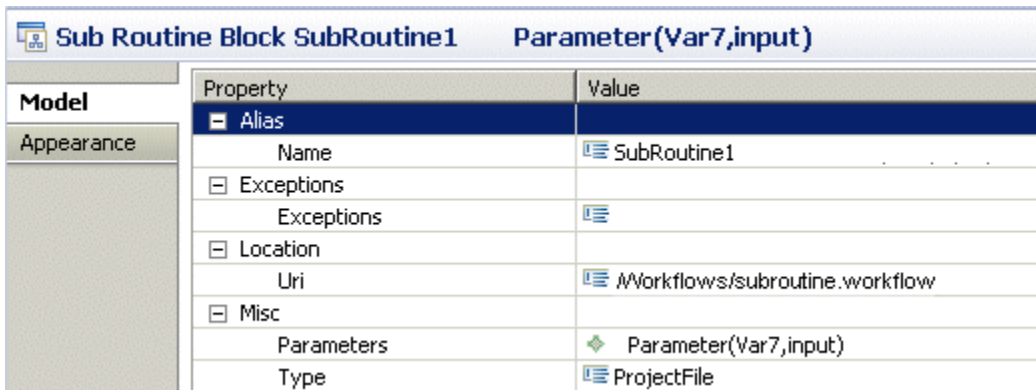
Sub Routine Block SubRoutine1 Parameter(Var7,input)

Model
Appearance

| Property | Value |
|---|---|
| ⊟ Alias | |
| Name | SubRoutine1 |
| ⊟ Exceptions | |
| Exceptions | |
| ⊟ Location | |
| Uri | /Workflows/subroutine.workflow |
| ⊟ Misc | |
| Parameters | Parameter(Var7,input) |
| Type | ProjectFile |